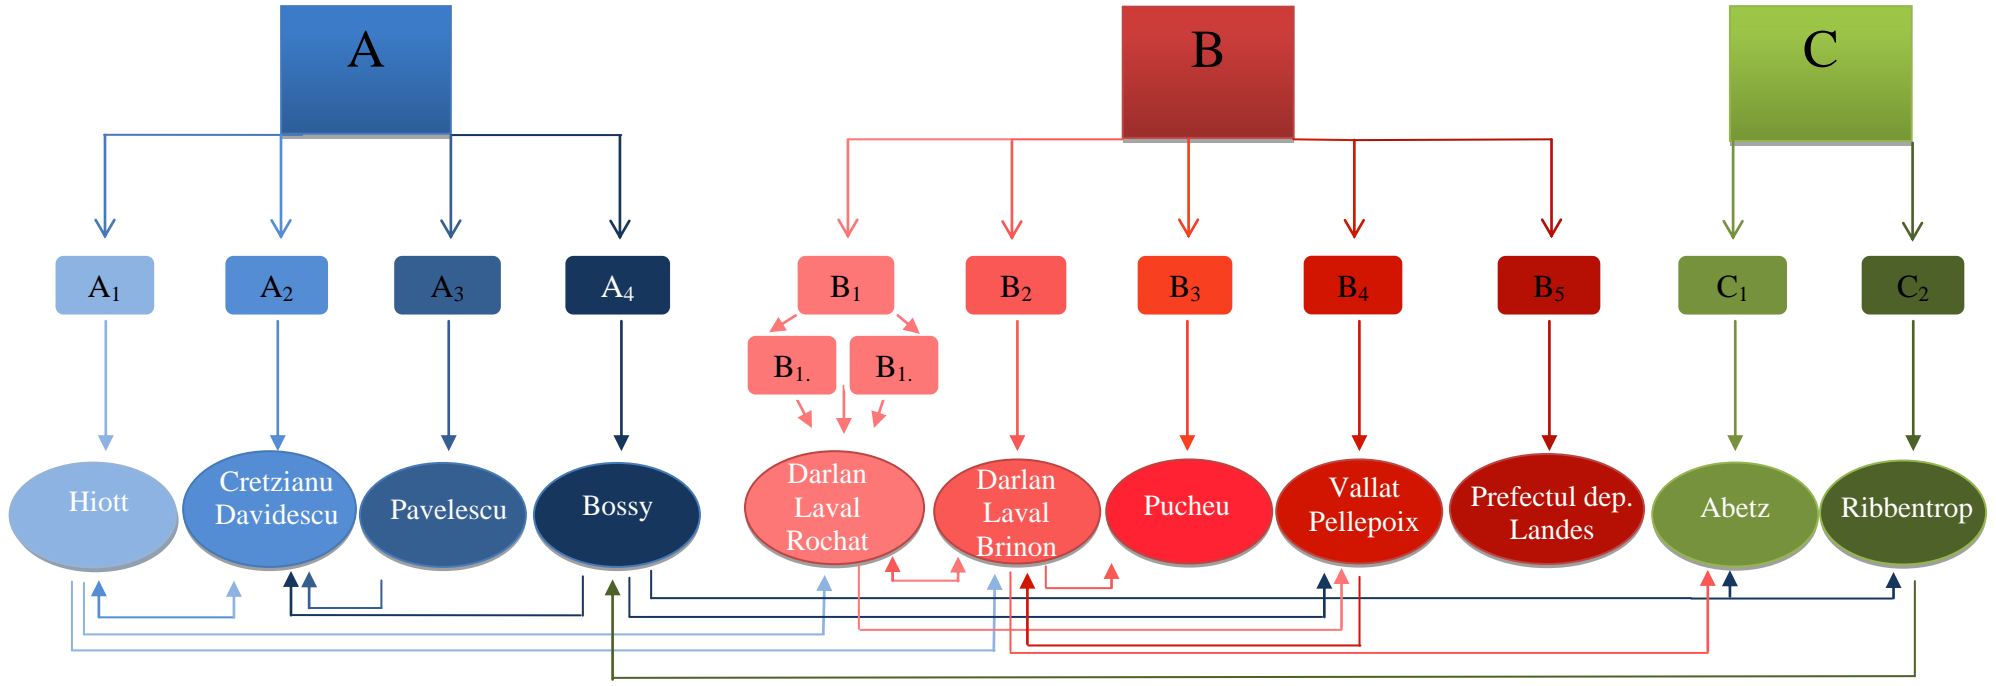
A

B

C

$A_1$ $A_2$ $A_3$ $A_4$ $B_1$ $B_2$ $B_3$ $B_4$ $B_5$ $C_1$ $C_2$

$B_{1.}$ $B_{1.}$

Hiott

Cretzianu Davidescu

Pavelescu

Bossy

Darlan Laval Rochat

Darlan Laval Brinon

Pucheu

Vallat Pellepoix

Prefectul dep. Landes

Abetz

Ribbentrop